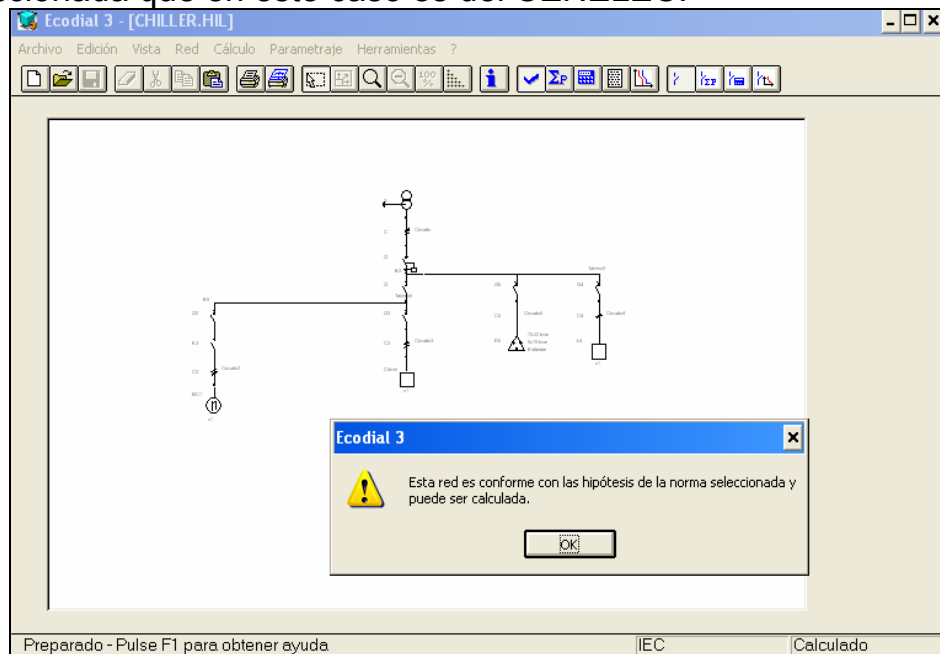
Ecodial 3 - [CHILLER.HIL]

Archivo Edición Vista Red Cálculo Parametraje Herramientas ?

Ecodial 3

Esta red es conforme con las hipótesis de la norma seleccionada y puede ser calculada.

OK

Preparado - Pulse F1 para obtener ayuda

IEC

Calculado